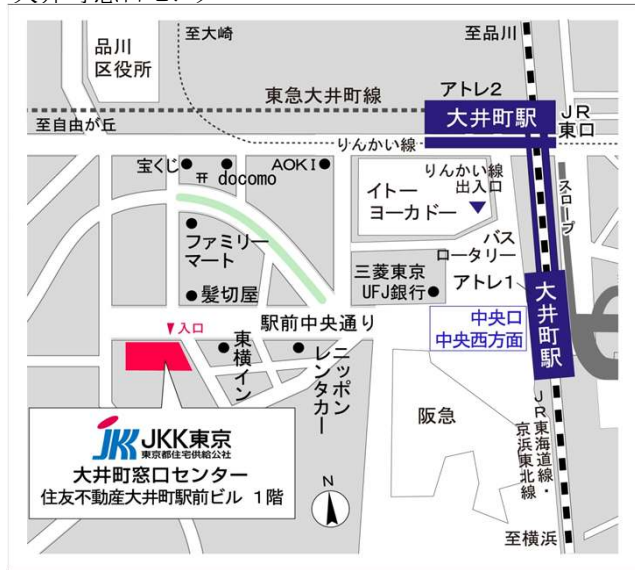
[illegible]

至大崎

至品川

品川
区役所

アトレ2

東急大井町線

大井町駅

JR
東口

至自由が丘

りんかい線

宝くじ

〒 docomo

AOKI

りんかい線
出入口

イトー
ヨーカドー

スロープ

ファミリー
マート

バス
ロータリー

三菱東京
UFJ銀行

アトレ1

髪切屋

大井町駅

▼入口

駅前中央通り

中央口
中央西方面

東横イン

ニッポン
レンタカー

阪急

JR東海道線・京浜東北線

JKK東京
東京都住宅供給公社

大井町窓口センター
住友不動産大井町駅前ビル 1階

N

至横浜